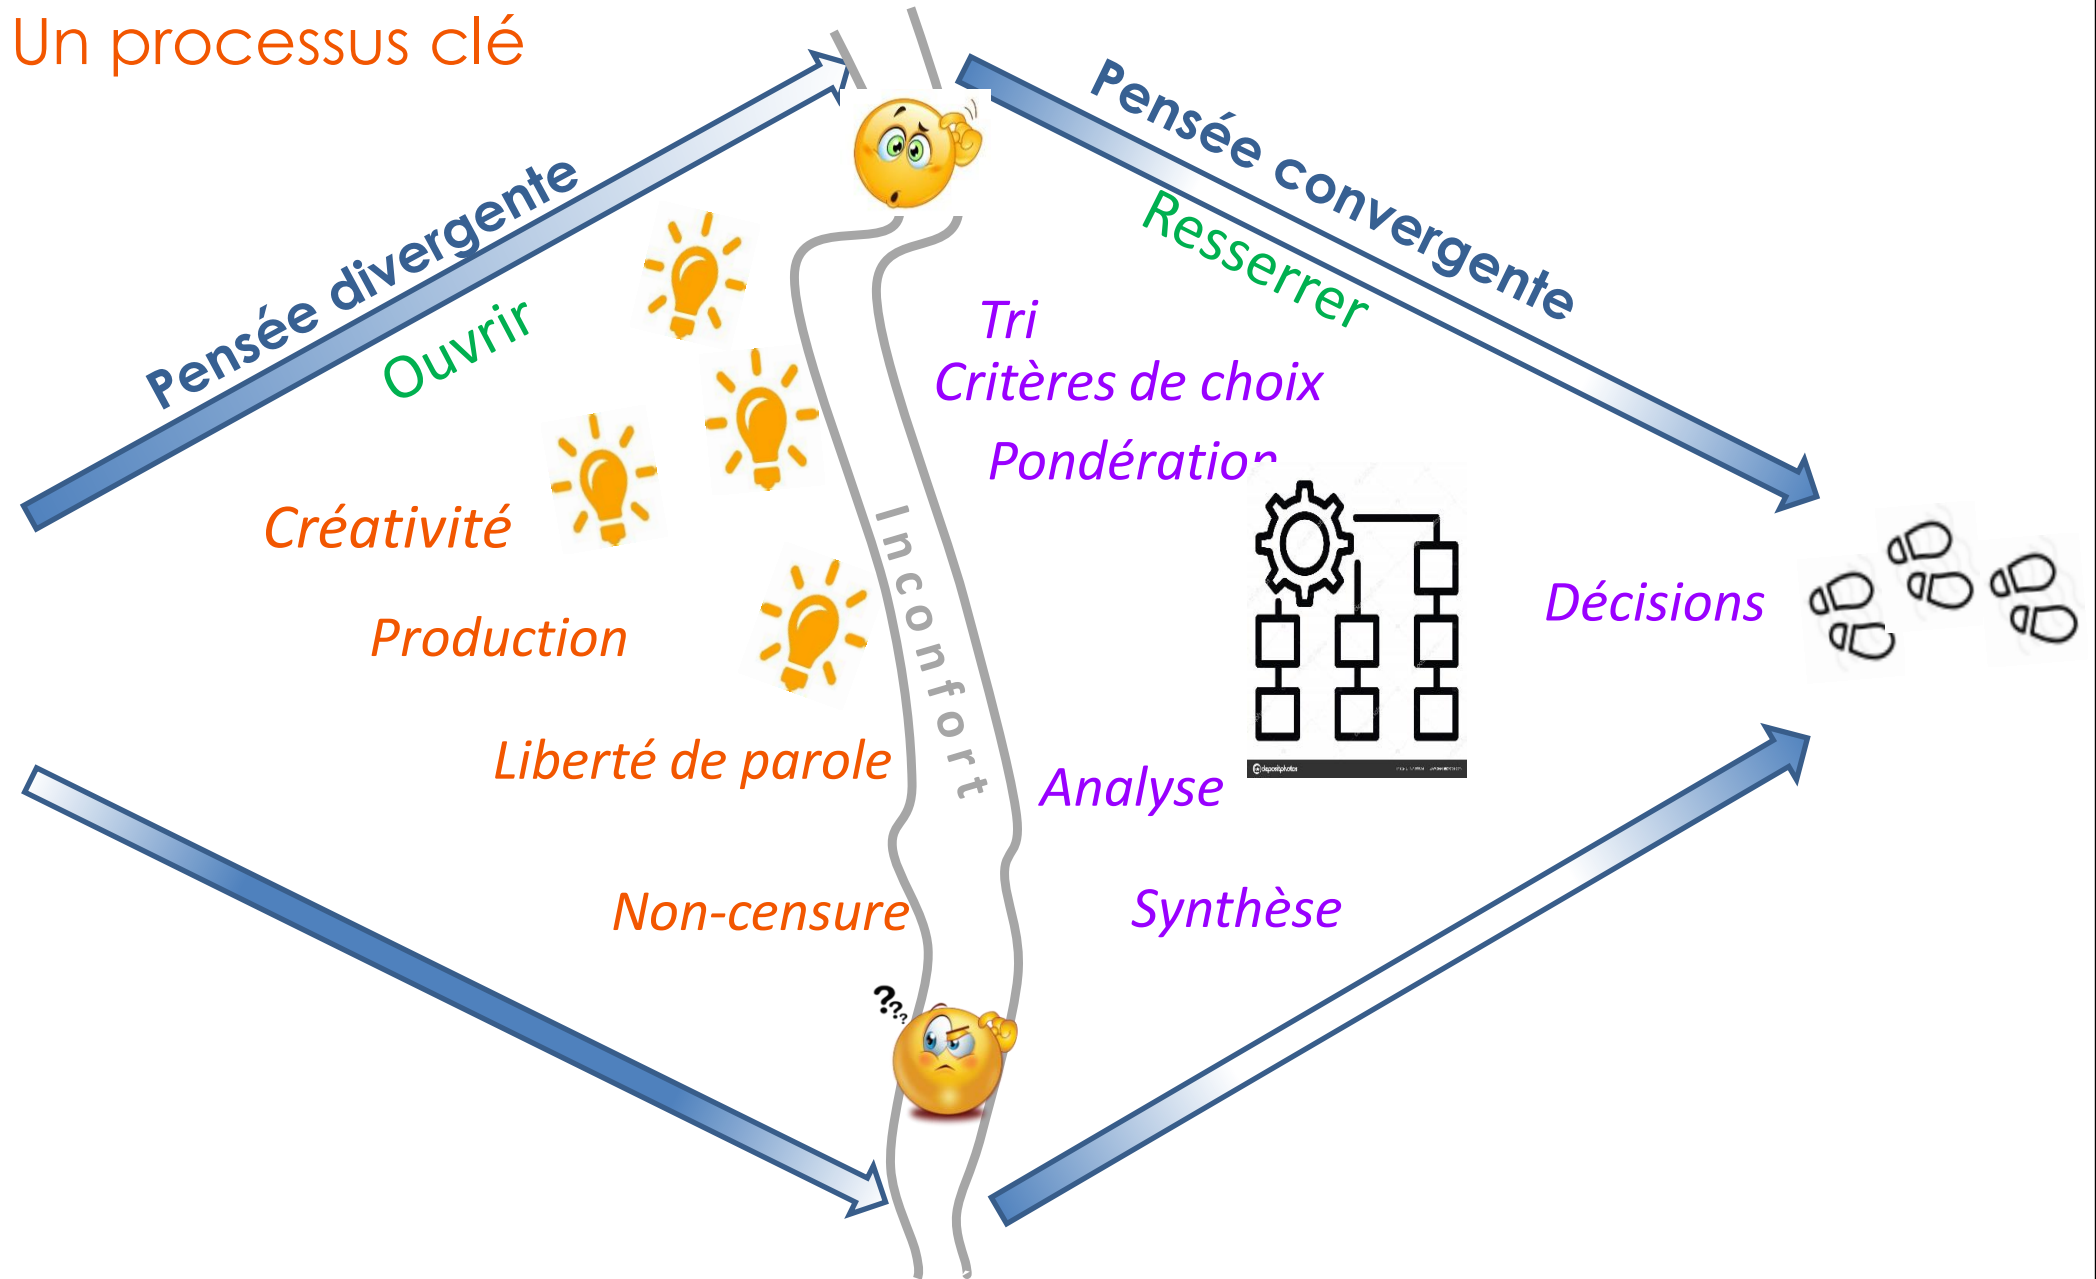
Un processus clé

Pensée divergente

Ouvrir

Créativité

Production

Liberté de parole

Non-censure

Inconfort

Pensée convergente

Resserrer

Tri

Critères de choix

Pondération

Décisions

Analyse

Synthèse

depositphotos

???